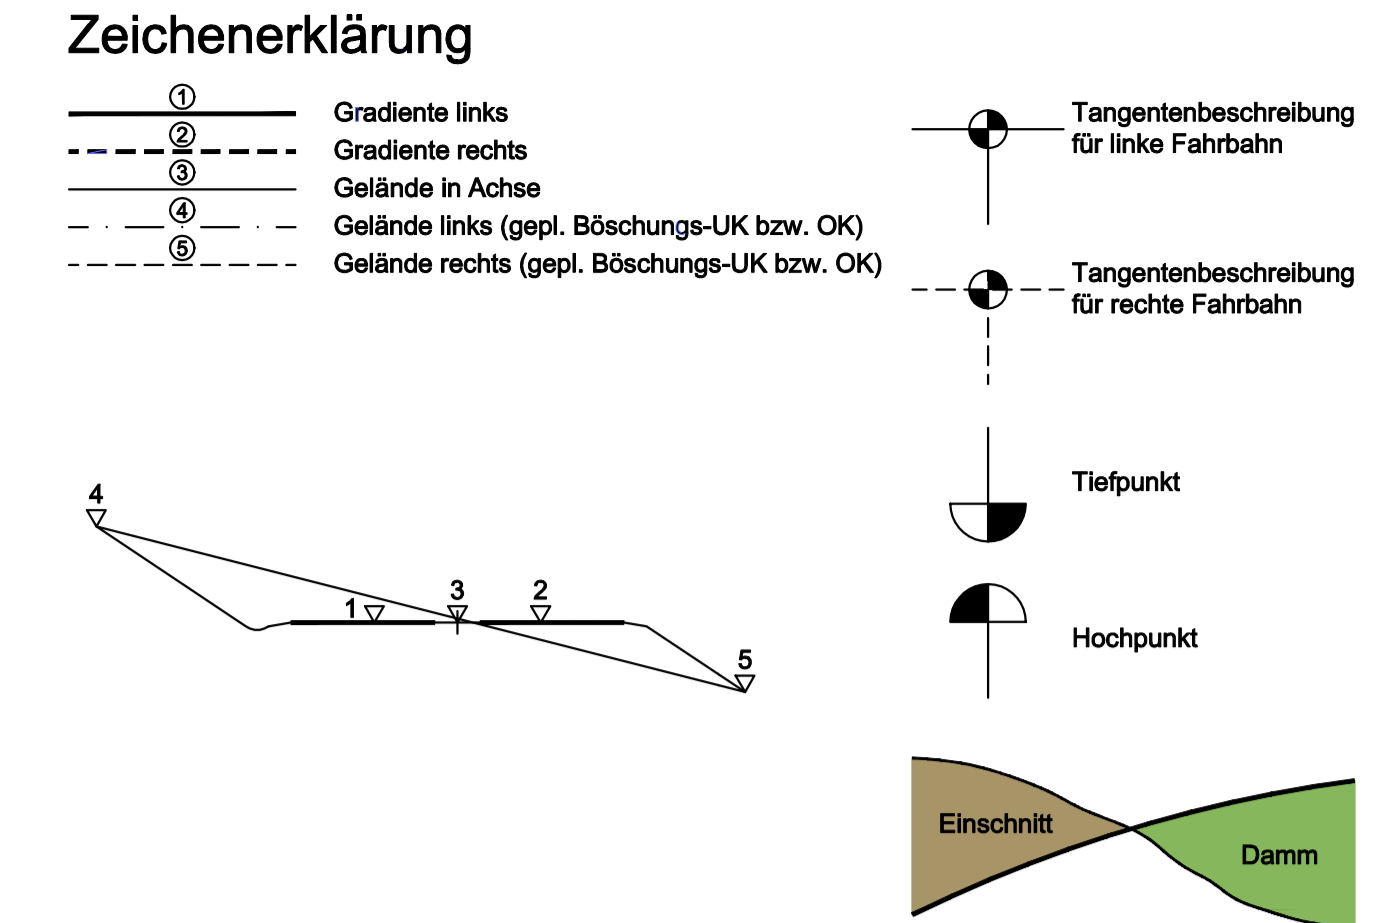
Zeichenerklärung

①
Gradiente links
②
Gradiente rechts
③
Gelände in Achse
④
Gelände links (gepl. Böschungs-UK bzw. OK)
⑤
Gelände rechts (gepl. Böschungs-UK bzw. OK)

Tangentenbeschreibung für linke Fahrbahn

Tangentenbeschreibung für rechte Fahrbahn

Tiefpunkt

Hochpunkt

4
1
3
2
5

Einschnitt
Damm